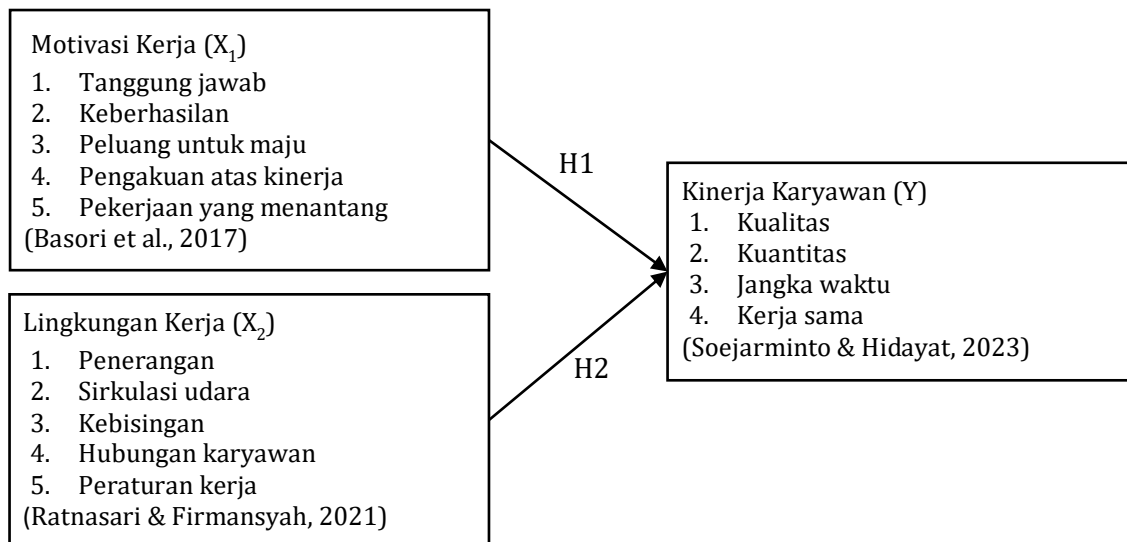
Motivasi Kerja ($X_1$)
1. Tanggung jawab
2. Keberhasilan
3. Peluang untuk maju
4. Pengakuan atas kinerja
5. Pekerjaan yang menantang
(Basori et al., 2017)

H1

Kinerja Karyawan (Y)
1. Kualitas
2. Kuantitas
3. Jangka waktu
4. Kerja sama
(Soejarminto & Hidayat, 2023)

Lingkungan Kerja ($X_2$)
1. Penerangan
2. Sirkulasi udara
3. Kebisingan
4. Hubungan karyawan
5. Peraturan kerja
(Ratnasari & Firmansyah, 2021)

H2